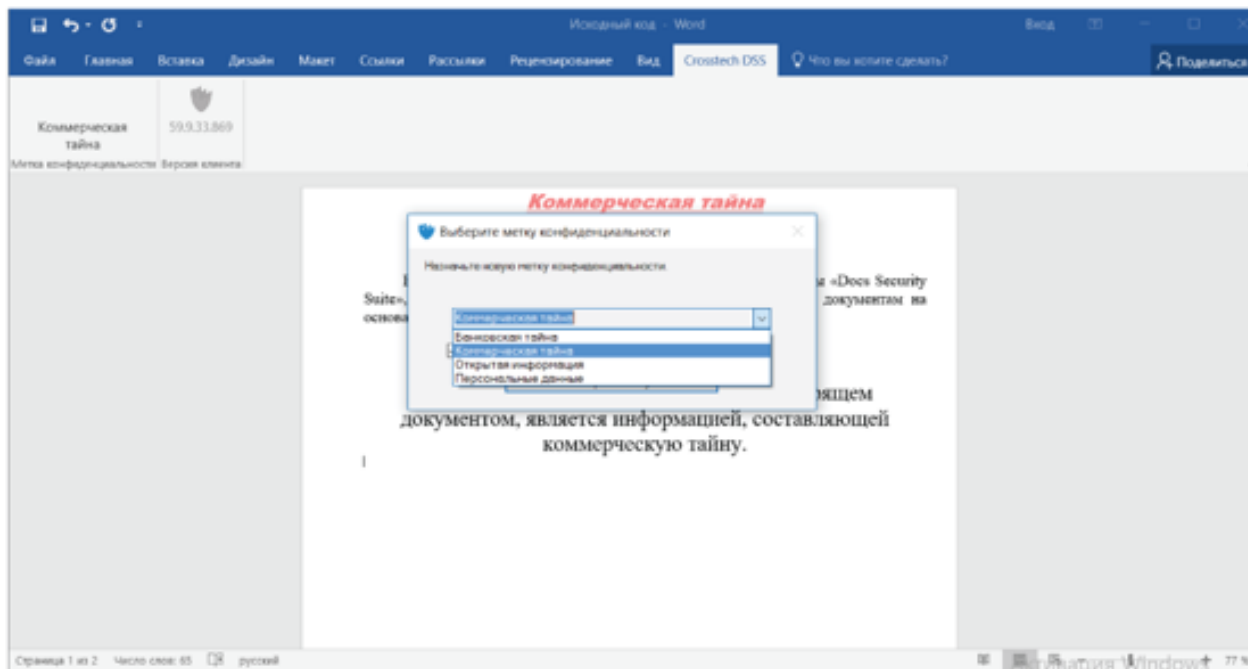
Исходный код - Word

Вход

Файл Главная Вставка Дизайн Макет Ссылки Рассылки Рецензирование Вид Crosstech DSS Что вы хотите сделать?

Поделиться

Коммерческая тайна

59.9.33.869

Метка конфиденциальности Версия клиента

Коммерческая тайна

Выберите метку конфиденциальности

Назначьте новую метку конфиденциальности

Коммерческая тайна

Банковская тайна
Коммерческая тайна
Открытая информация
Персональные данные

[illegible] «Docs Security Suite», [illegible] документам на основ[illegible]

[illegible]ящем документом, является информацией, составляющей коммерческую тайну.

Страница 1 из 2 Число слов: 65 русский

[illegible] Windows 77 %